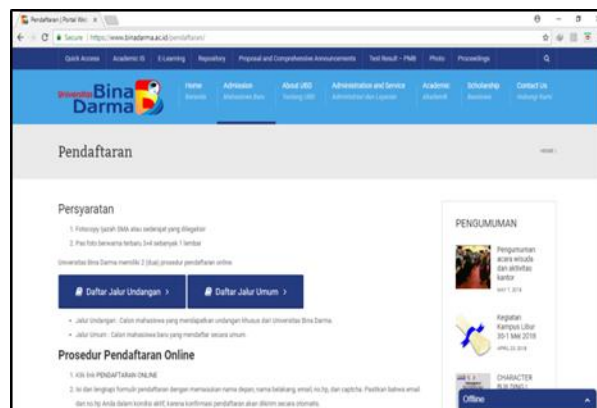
Pendaftaran | Portal Wel ×

Secure | https://www.binadarma.ac.id/pendaftaran/

Quick Access Academic IS E-Learning Repository Proposal and Comprehensive Announcements Test Result - PMB Photo Proceedings

Universitas Bina Darma

Home Beranda Admission Mahasiswa Baru About UBD Tentang UBD Administration and Service Administrasi dan Layanan Academic Akademik Scholarship Beasiswa Contact Us Hubungi Kami

Pendaftaran

HOME /

Persyaratan

1. Fotocopy Ijazah SMA atau sederajat yang dilegalisir
2. Pas foto berwarna terbaru 3×4 sebanyak 1 lembar

Universitas Bina Darma memiliki 2 (dua) prosedur pendaftaran online

Daftar Jalur Undangan >

Daftar Jalur Umum >

• Jalur Undangan : Calon mahasiswa baru yang mendapatkan undangan khusus dari Universitas Bina Darma.
• Jalur Umum : Calon mahasiswa baru yang mendaftar secara umum

Prosedur Pendaftaran Online

1. Klik link PENDAFTARAN ONLINE
2. Isi dan lengkapi formulir pendaftaran dengan memasukan nama depan, nama belakang, email, no.hp, dan captcha. Pastikan bahwa email dan no.hp Anda dalam kondisi aktif, karena konfirmasi pendaftaran akan dikirim secara otomatis.

PENGUMUMAN

Pengumuman acara wisuda dan aktivitas kantor
MAY 7, 2018

Kegiatan Kampus Libur 30-1 Mei 2018
APRIL 30, 2018

CHARACTER BUILDING

Offline